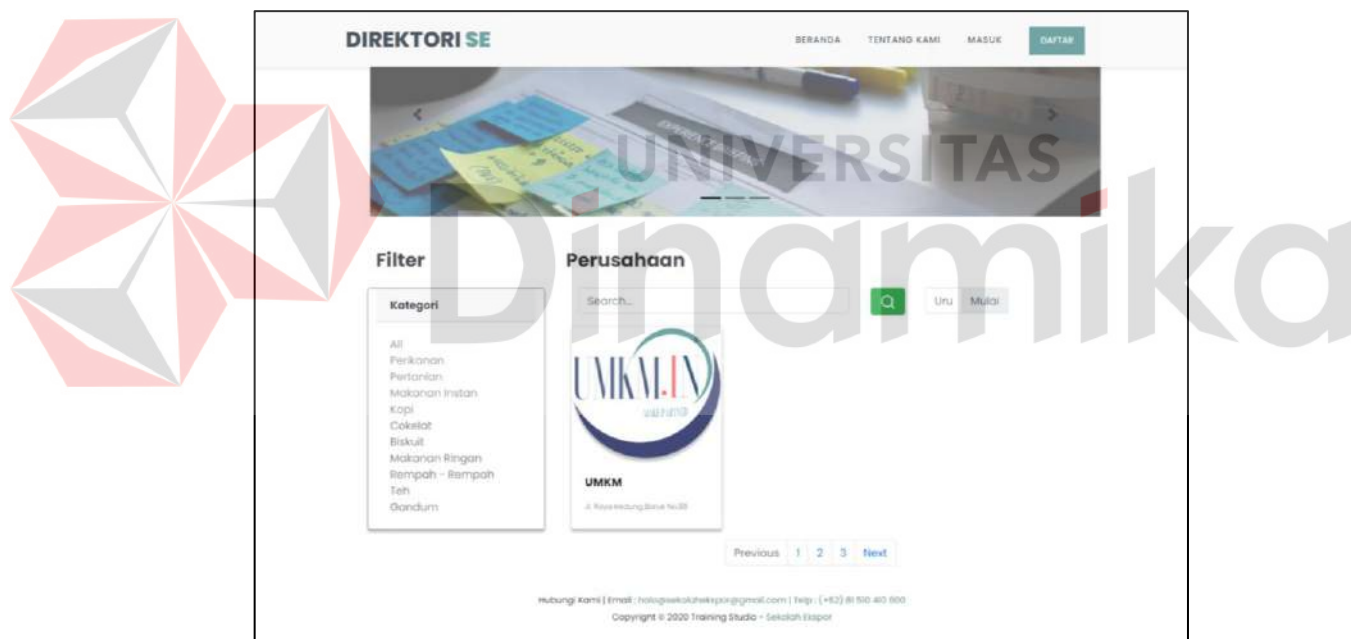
DIREKTORI SE

BERANDA TENTANG KAMI MASUK DAFTAR

UNIVERSITAS Dinamika

Filter

Kategori

All
Perikanan
Pertanian
Makanan Instan
Kopi
Cokelat
Biskuit
Makanan Ringan
Rempah - Rempah
Teh
Gandum

Perusahaan

Search...

Uru Mulai

UMKM.IN

UMKM

Jl. Raya Medung Baru No.88

Previous 1 2 3 Next

Hubungi Kami | Email : halo@sekolahekspor@gmail.com | Telp : (+62) 81 500 410 000

Copyright © 2020 Training Studio - Sekolah Ekspor